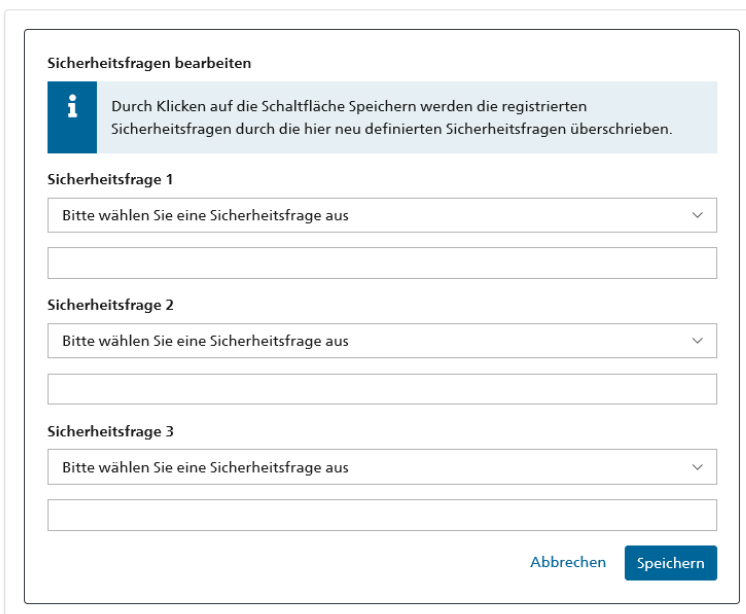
Sicherheitsfragen bearbeiten

i

Durch Klicken auf die Schaltfläche Speichern werden die registrierten Sicherheitsfragen durch die hier neu definierten Sicherheitsfragen überschrieben.

Sicherheitsfrage 1

Bitte wählen Sie eine Sicherheitsfrage aus

Sicherheitsfrage 2

Bitte wählen Sie eine Sicherheitsfrage aus

Sicherheitsfrage 3

Bitte wählen Sie eine Sicherheitsfrage aus

Abbrechen

Speichern